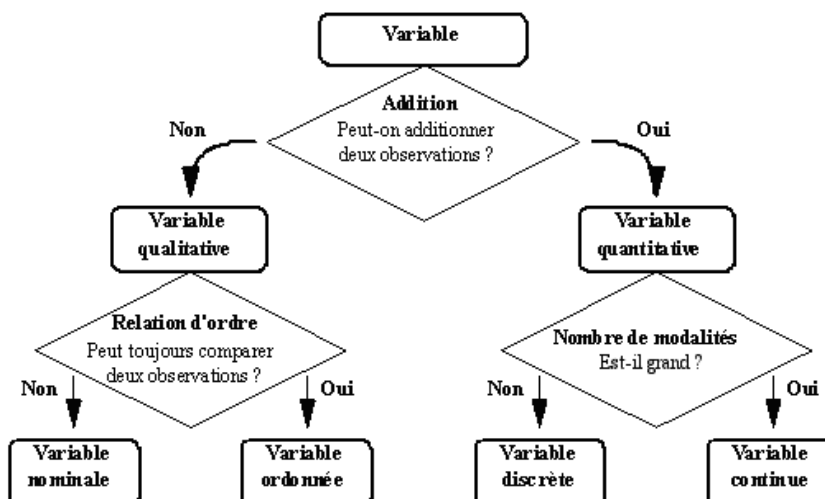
Variable

Addition
Peut-on additionner deux observations ?

Non

Oui

Variable qualitative

Variable quantitative

Relation d'ordre
Peut toujours comparer deux observations ?

Non

Oui

Variable nominale

Variable ordonnée

Nombre de modalités
Est-il grand ?

Non

Oui

Variable discrète

Variable continue